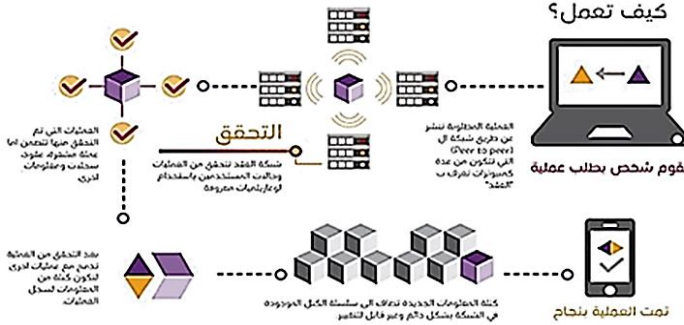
كيف تعمل؟

يقوم شخص بطلب عملية

العملية المطلوبة تنشر عن طريق شبكة الـ (Peer to peer) التي تتكون من عدة كمبيوترات تعرف بـ "العقد"

التحقق

شبكة العقد تتحقق من العمليات وحالات المستخدمين باستخدام لوغاريتمات معروفة

العمليات التي تم التحقق منها تتضمن إما عملة مشفرة، عقود، سجلات ومعلومات أخرى

بعد التحقق من العملية تدمج مع عمليات أخرى لتكون كتلة من المعلومات لسجل العمليات

كتلة المعلومات الجديدة تضاف إلى سلسلة الكتل الموجودة في الشبكة بشكل دائم وغير قابل للتغيير

تمت العملية بنجاح